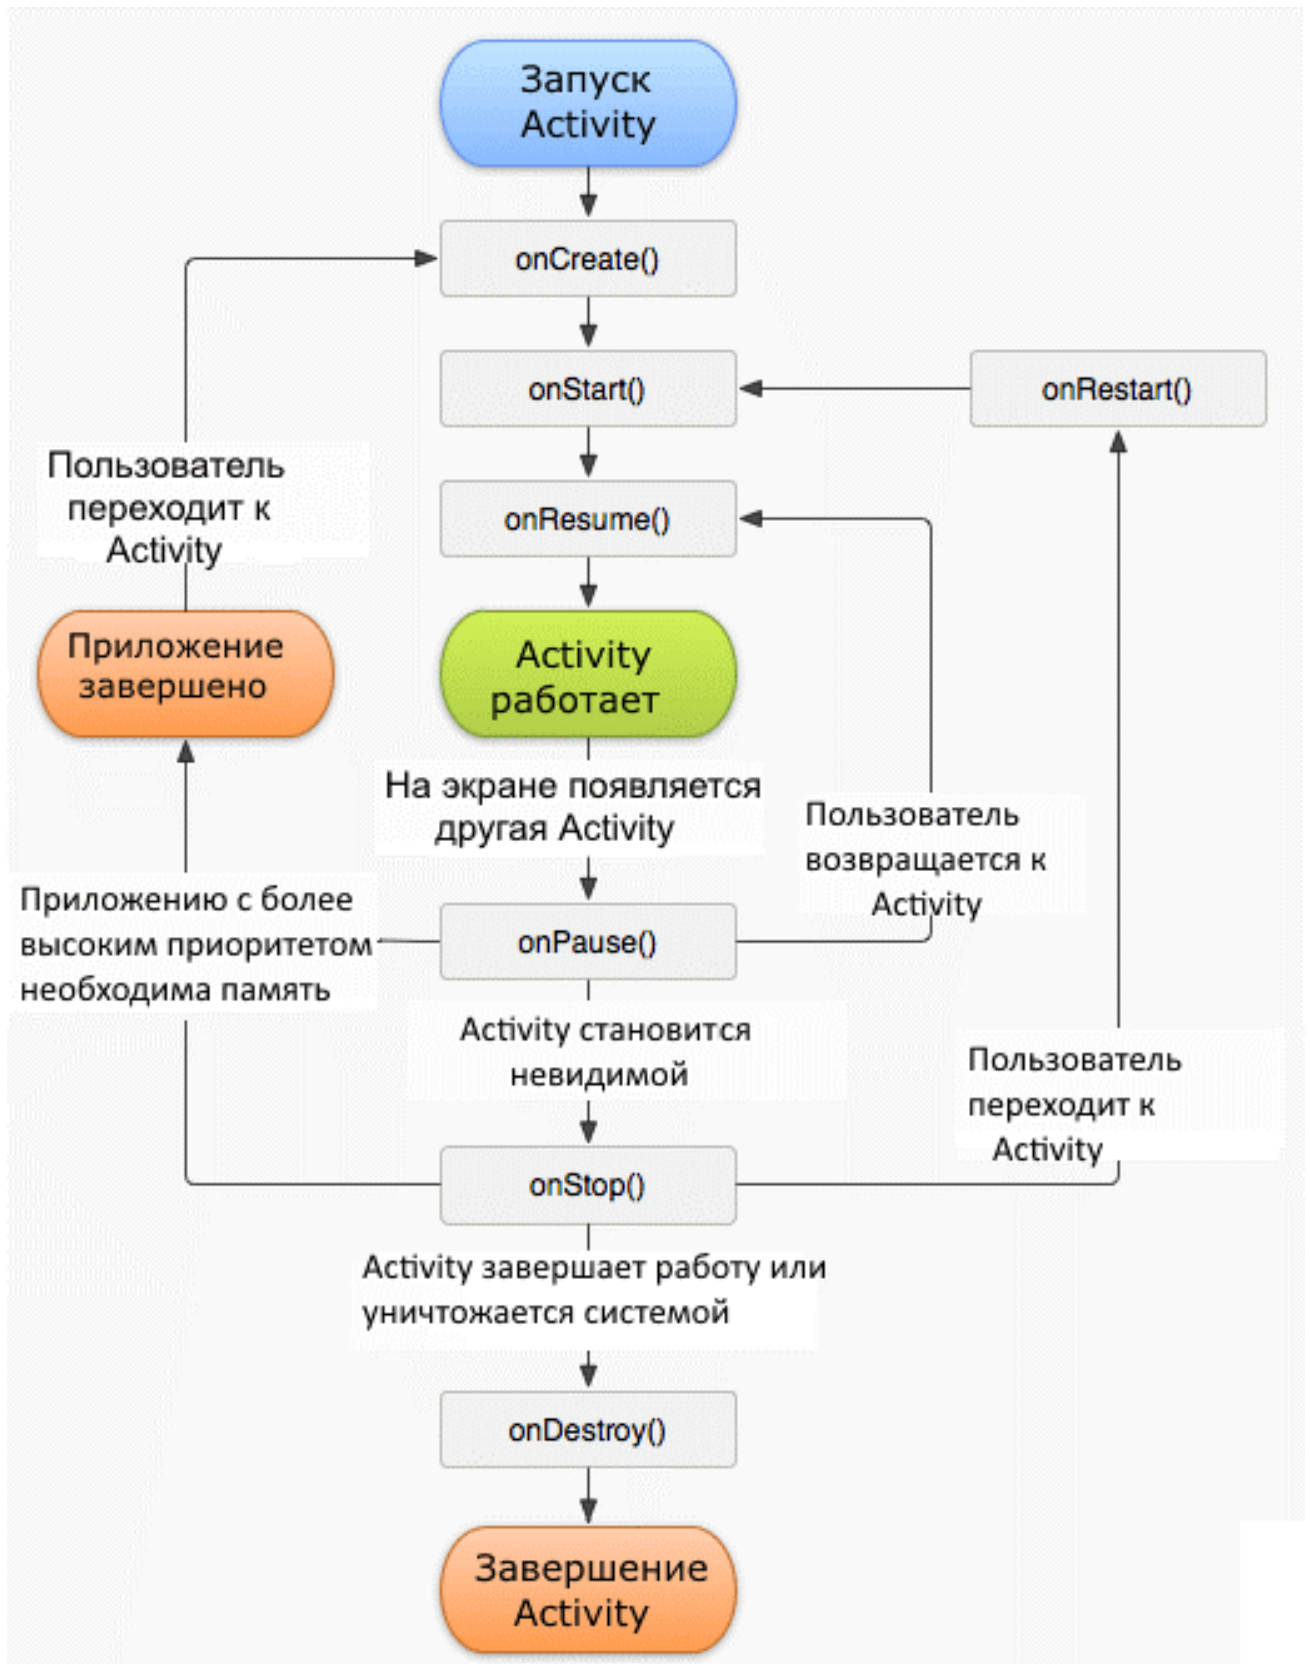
Запуск Activity

onCreate()

onStart()

onRestart()

Пользователь переходит к Activity

onResume()

Приложение завершено

Activity работает

На экране появляется другая Activity

Пользователь возвращается к Activity

Приложению с более высоким приоритетом необходима память

onPause()

Activity становится невидимой

Пользователь переходит к Activity

onStop()

Activity завершает работу или уничтожается системой

onDestroy()

Завершение Activity